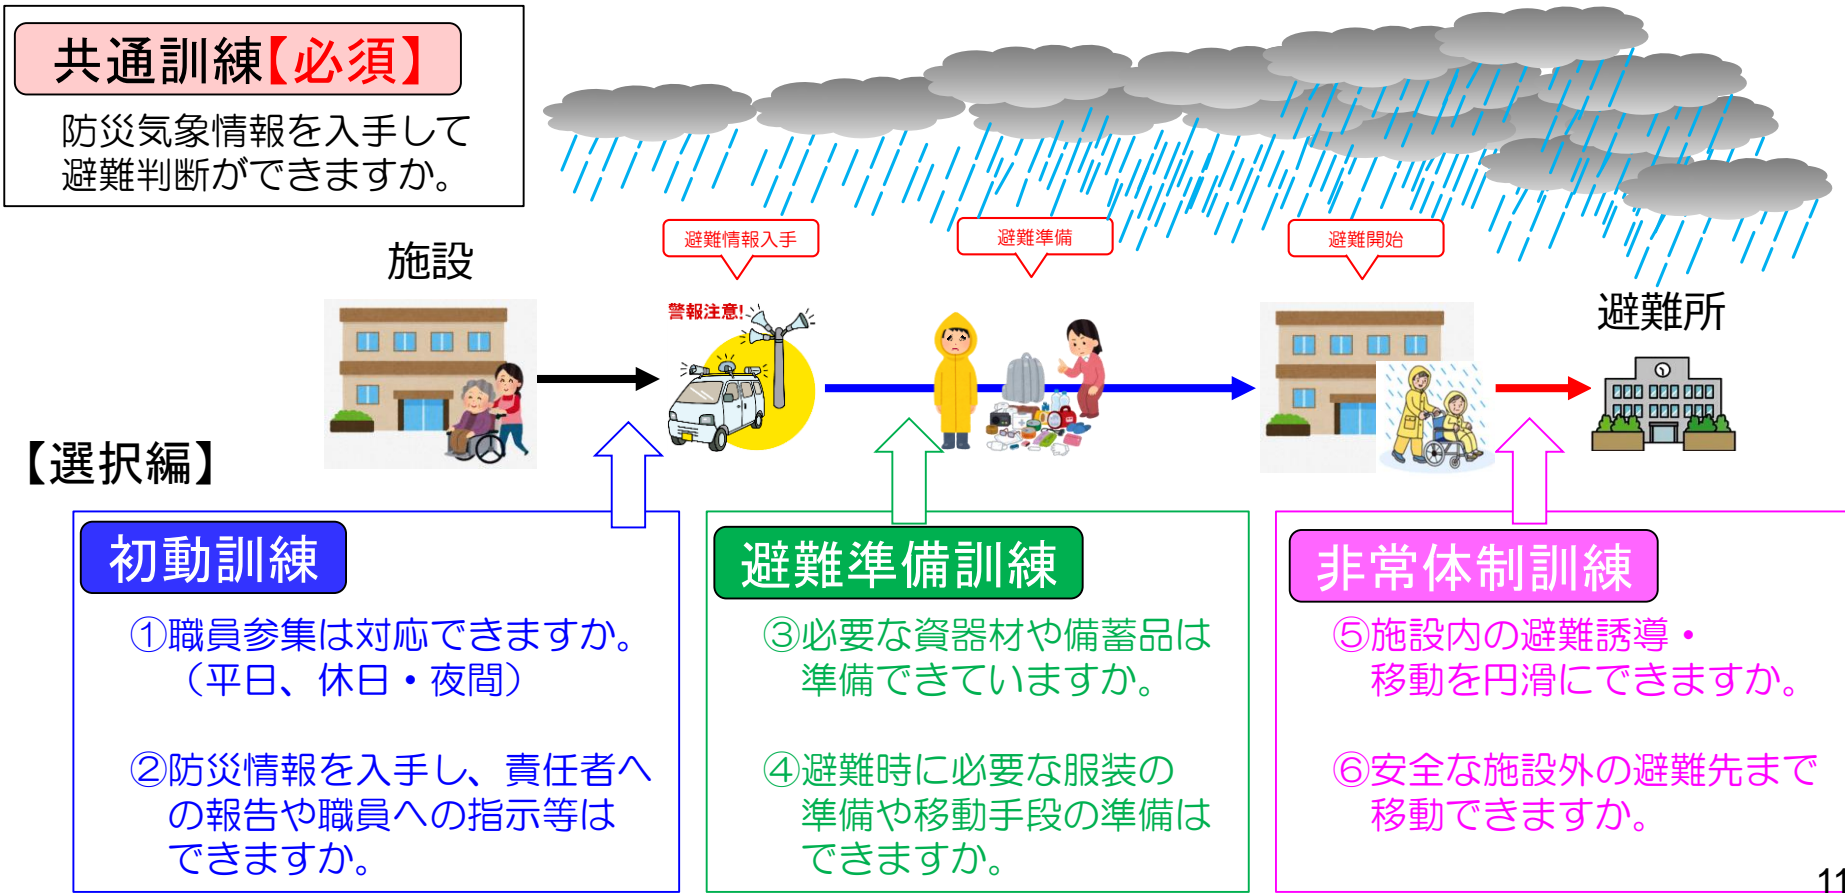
共通訓練【必須】

防災気象情報を入手して避難判断ができますか。

避難情報入手

避難準備

避難開始

施設

警報注意!

避難所

【選択編】

初動訓練

①職員参集は対応できますか。（平日、休日・夜間）

②防災情報を入手し、責任者への報告や職員への指示等はできますか。

避難準備訓練

③必要な資器材や備蓄品は準備できていますか。

④避難時に必要な服装の準備や移動手段の準備はできますか。

非常体制訓練

⑤施設内の避難誘導・移動を円滑にできますか。

⑥安全な施設外の避難先まで移動できますか。

11